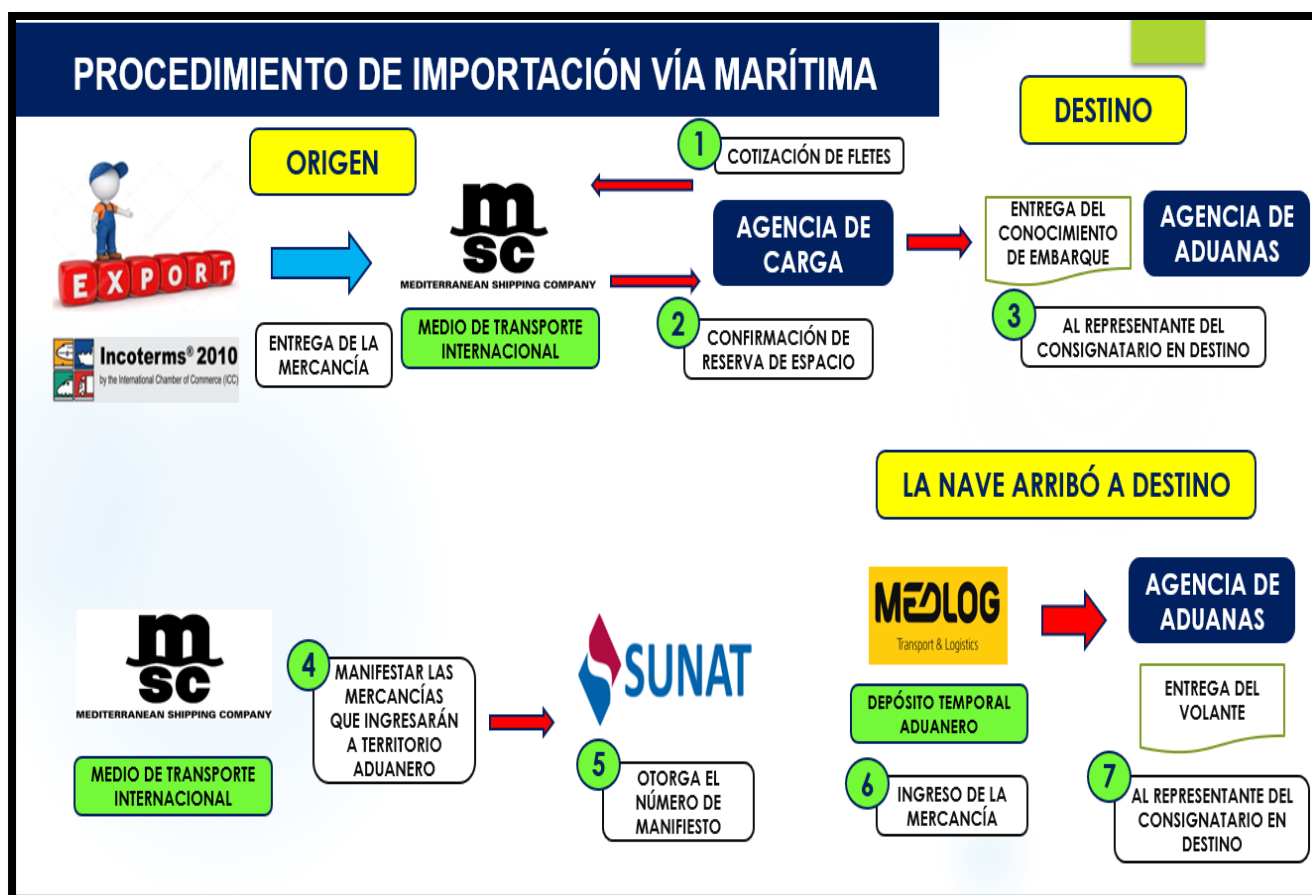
PROCEDIMIENTO DE IMPORTACIÓN VÍA MARÍTIMA

DESTINO

ORIGEN

1 COTIZACIÓN DE FLETES

EXPORT

msc
MEDITERRANEAN SHIPPING COMPANY

AGENCIA DE CARGA

ENTREGA DEL CONOCIMIENTO DE EMBARQUE

AGENCIA DE ADUANAS

Incoterms® 2010
by the International Chamber of Commerce (ICC)

ENTREGA DE LA MERCANCÍA

MEDIO DE TRANSPORTE INTERNACIONAL

2 CONFIRMACIÓN DE RESERVA DE ESPACIO

3 AL REPRESENTANTE DEL CONSIGNATARIO EN DESTINO

LA NAVE ARRIBÓ A DESTINO

MEDLOG
Transport & Logistics

AGENCIA DE ADUANAS

msc
MEDITERRANEAN SHIPPING COMPANY

4 MANIFESTAR LAS MERCANCÍAS QUE INGRESARÁN A TERRITORIO ADUANERO

SUNAT

DEPÓSITO TEMPORAL ADUANERO

ENTREGA DEL VOLANTE

MEDIO DE TRANSPORTE INTERNACIONAL

5 OTORGA EL NÚMERO DE MANIFIESTO

6 INGRESO DE LA MERCANCÍA

7 AL REPRESENTANTE DEL CONSIGNATARIO EN DESTINO